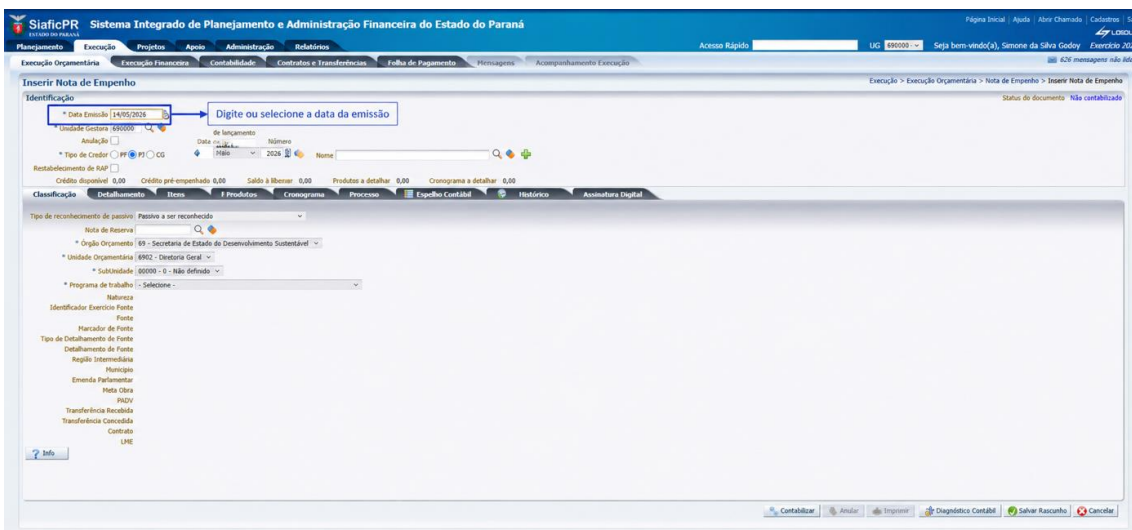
SiafícPR ESTADO DO PARANÁ Sistema Integrado de Planejamento e Administração Financeira do Estado do Paraná

Página Inicial | Ajuda | Abrir Chamado | Cadastros | S

Planejamento Execução Projetos Apoio Administração Relatórios

Acesso Rápido

UG 690000

Seja bem-vindo(a), Simone da Silva Godoy Exercício 202

Execução Orçamentária Execução Financeira Contabilidade Contratos e Transferências Folha de Pagamento Mensagens Acompanhamento Execução

626 mensagens não lid

Inserir Nota de Empenho

Execução > Execução Orçamentária > Nota de Empenho > Inserir Nota de Empenho

Identificação

Status do documento Não contabilizado

* Data Emissão 14/05/2026

Digite ou selecione a data da emissão

* Unidade Gestora 690000

Anulação

de lançamento Data de Número

Maio 2026

* Tipo de Credor PF PJ CG

Nome

Restabelecimento de RAP

Crédito disponível 0,00 Crédito pré-empenhado 0,00 Saldo à liberar 0,00 Produtos a detalhar 0,00 Cronograma a detalhar 0,00

Classificação Detalhamento Itens F.Produtos Cronograma Processo Espelho Contábil Histórico Assinatura Digital

Tipo de reconhecimento de passivo Passivo a ser reconhecido

Nota de Reserva

* Órgão Orçamento 69 - Secretaria de Estado do Desenvolvimento Sustentável

* Unidade Orçamentária 6902 - Diretoria Geral

* SubUnidade 00000 - 0 - Não definido

* Programa de trabalho - Selecione -

Natureza
Identificador Exercício Fonte
Fonte
Marcador de Fonte
Tipo de Detalhamento de Fonte
Detalhamento de Fonte
Região Intermediária
Município
Emenda Parlamentar
Meta Obra
PADV
Transferência Recebida
Transferência Concedida
Contrato
LME

Info

Contabilizar Anular Imprimir Diagnóstico Contábil Salvar Rascunho Cancelar